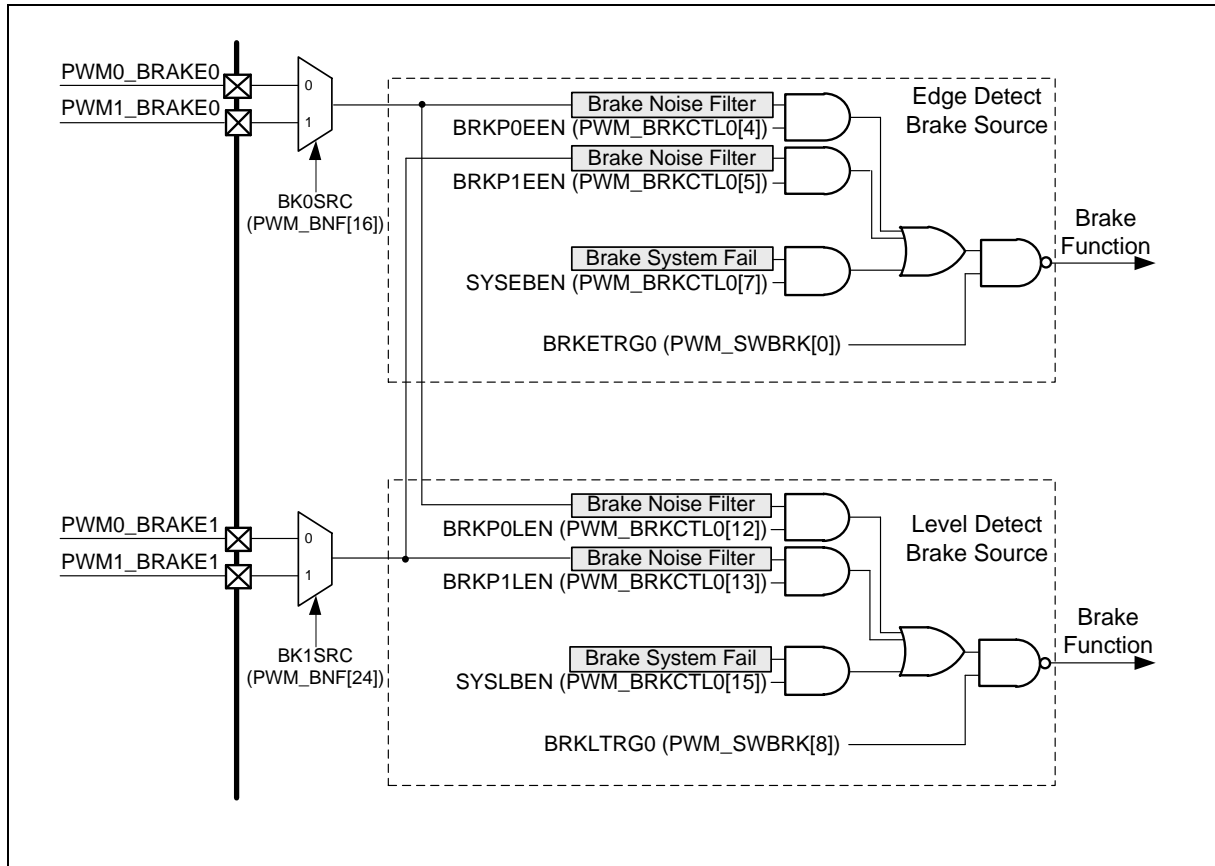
PWM0_BRAKE0
PWM1_BRAKE0
0
1
BK0SRC (PWM_BNF[16])
Brake Noise Filter
BRKP0EEN (PWM_BRKCTL0[4])
Brake Noise Filter
BRKP1EEN (PWM_BRKCTL0[5])
Edge Detect Brake Source
Brake System Fail
SYSEBEN (PWM_BRKCTL0[7])
BRKETRG0 (PWM_SWBRK[0])
Brake Function

PWM0_BRAKE1
PWM1_BRAKE1
0
1
BK1SRC (PWM_BNF[24])
Brake Noise Filter
BRKP0LEN (PWM_BRKCTL0[12])
Brake Noise Filter
BRKP1LEN (PWM_BRKCTL0[13])
Level Detect Brake Source
Brake System Fail
SYSLBEN (PWM_BRKCTL0[15])
BRKLTRG0 (PWM_SWBRK[8])
Brake Function